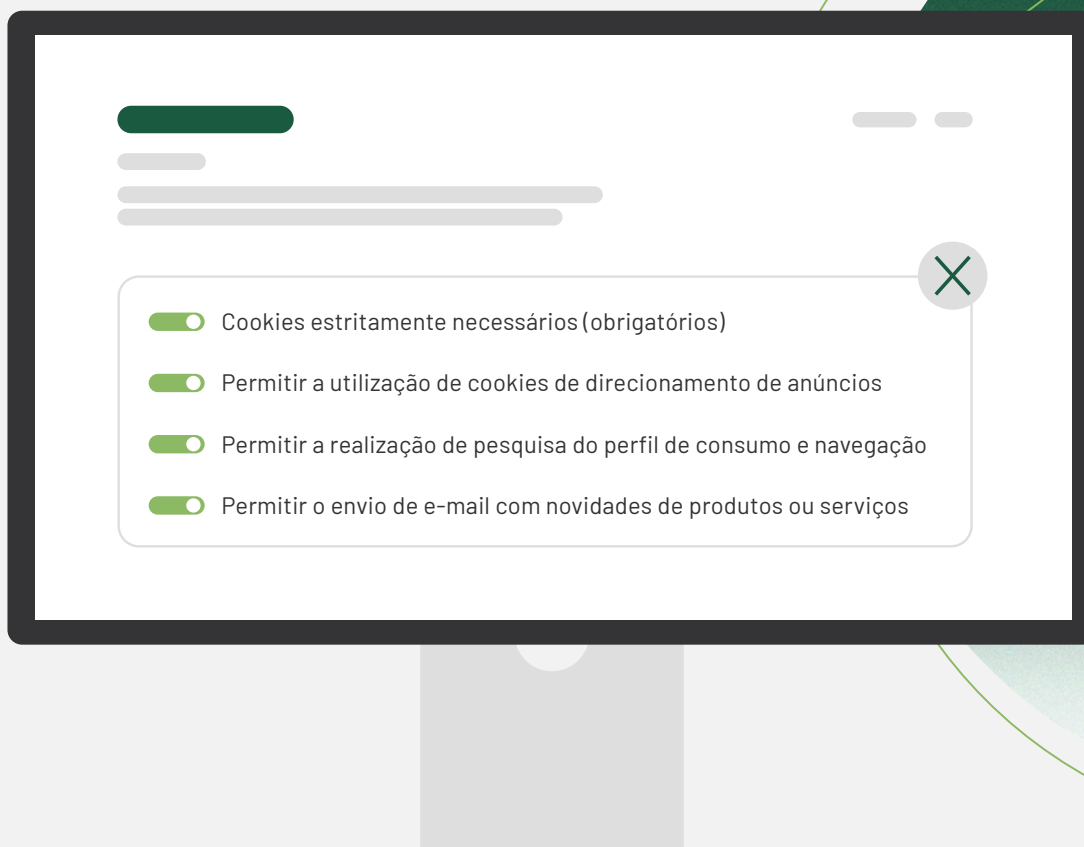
Cookies estritamente necessários (obrigatórios)

Permitir a utilização de cookies de direcionamento de anúncios

Permitir a realização de pesquisa do perfil de consumo e navegação

Permitir o envio de e-mail com novidades de produtos ou serviços